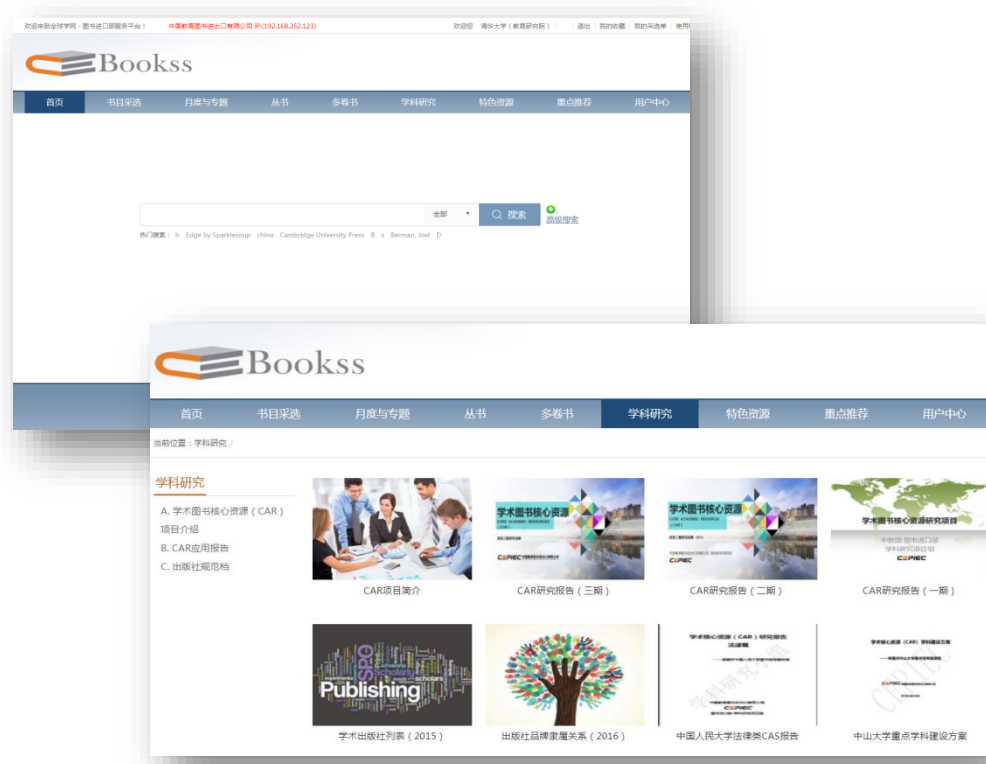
欢迎来到全球学网 - 图书进口部服务平台！ 中国教育图书进出口有限公司 IP:(192.168.252.123) 欢迎您 清华大学（教育研究院） 退出 我的收藏 我的采选单 使用

Bookss

首页 书目采选 月度与专题 丛书 多卷书 学科研究 特色资源 重点推荐 用户中心

全部 搜索 高级搜索

热门搜索： b Edge by Sparklesoup china Cambridge University Press B s Berman, Joel D

Bookss

首页 书目采选 月度与专题 丛书 多卷书 学科研究 特色资源 重点推荐 用户中心

当前位置：学科研究 /

学科研究

A. 学术图书核心资源（CAR）项目介绍
B. CAR应用报告
C. 出版社规范档

CAR项目简介

学术图书核心资源
CEPIEC
CAR研究报告（三期）

学术图书核心资源
CEPIEC
CAR研究报告（二期）

学术图书核心资源研究项目
CEPIEC
CAR研究报告（一期）

Publishing
学术出版社列表（2015）

出版社品牌隶属关系（2016）

学术核心资源（CAR）研究报告
法律类
中国人民大学法律类CAS报告

学术核心资源（CAR）学科建设方案
中山大学重点学科建设方案